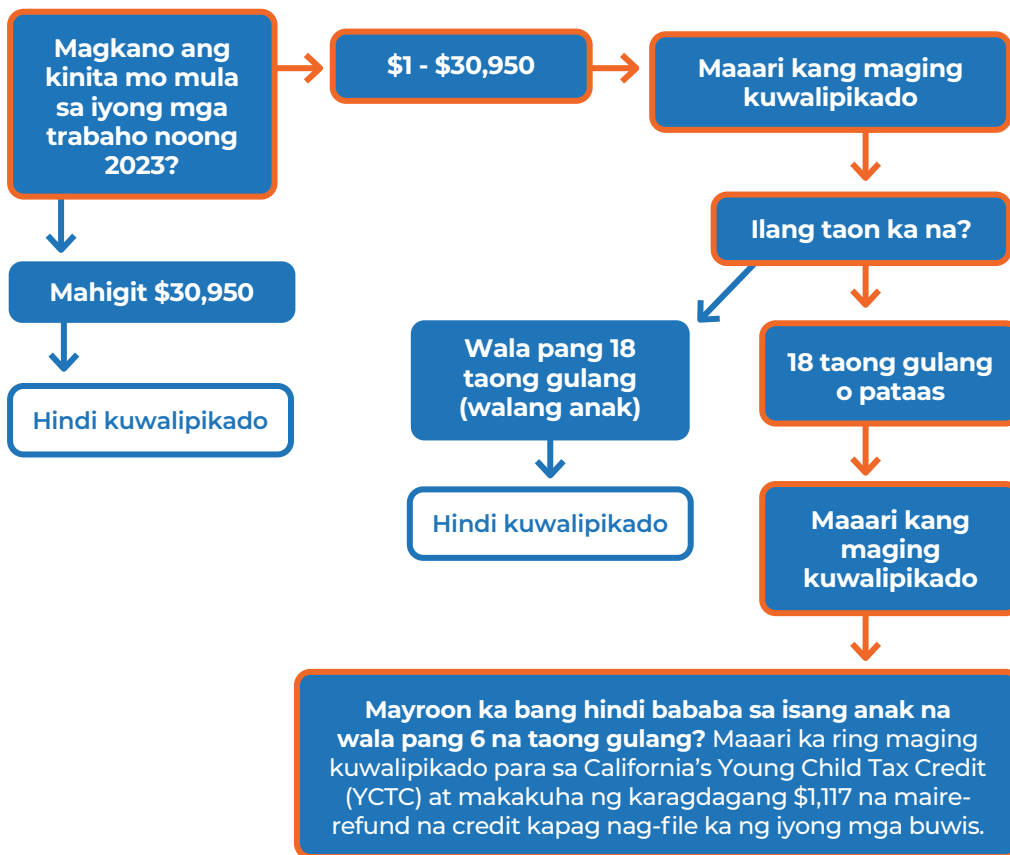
Magkano ang kinita mo mula sa iyong mga trabaho noong 2023?

$1 - $30,950

Maaari kang maging kuwalipikado

Ilang taon ka na?

Mahigit $30,950

Hindi kuwalipikado

Wala pang 18 taong gulang (walang anak)

Hindi kuwalipikado

18 taong gulang o pataas

Maaari kang maging kuwalipikado

Mayroon ka bang hindi bababa sa isang anak na wala pang 6 na taong gulang? Maaari ka ring maging kuwalipikado para sa California's Young Child Tax Credit (YCTC) at makakuha ng karagdagang $1,117 na maire-refund na credit kapag nag-file ka ng iyong mga buwis.